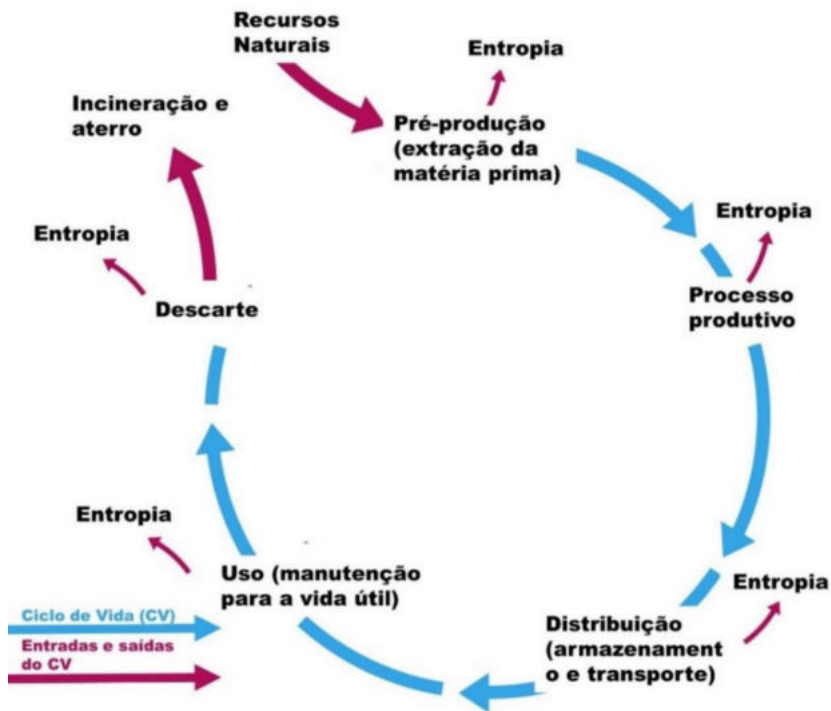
Recursos Naturais

Entropia

Incineração e aterro

Pré-produção (extração da matéria prima)

Entropia

Entropia

Processo produtivo

Descarte

Entropia

Uso (manutenção para a vida útil)

Entropia

Ciclo de Vida (CV)

Entradas e saídas do CV

Distribuição (armazenament o e transporte)